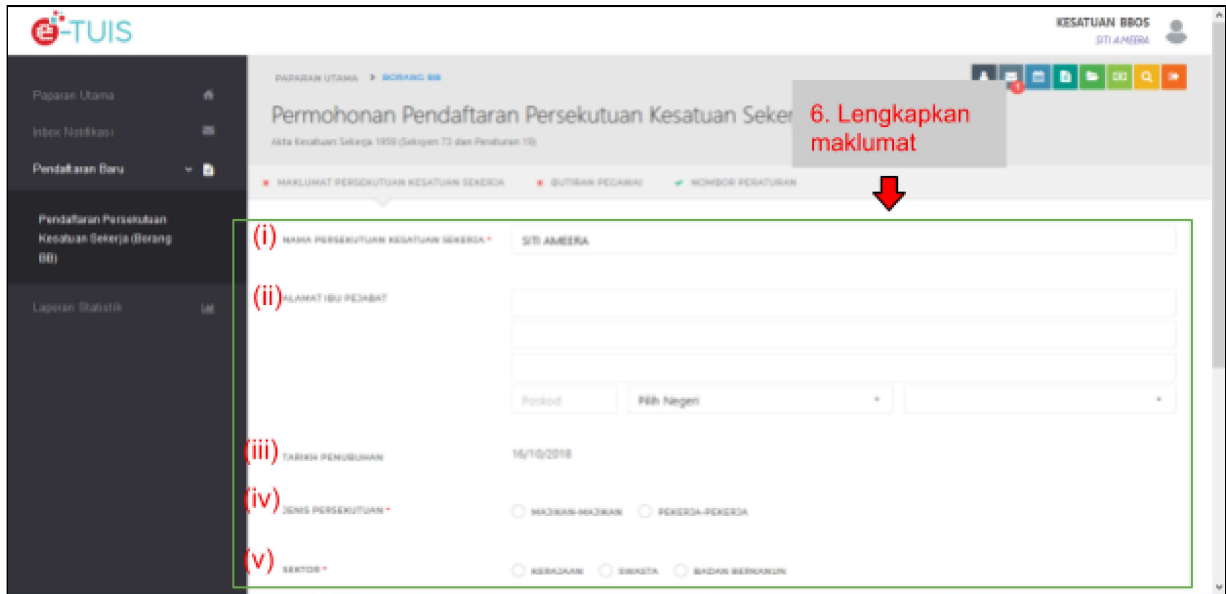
e-TUIS

KESATUAN BBOS
SITI AMEERA

Paparan Utama
Inbox Notifikasi
Pendaftaran Baru
Pendaftaran Persekutuan Kesatuan Sekerja (Borang BB)
Laporan Statistik

PAPARAN UTAMA > BORANG BB

Permohonan Pendaftaran Persekutuan Kesatuan Seker

6. Lengkapkan maklumat

Akta Kesatuan Sekerja 1959 (Seksyen 73 dan Peraturan 19)

MAKLUMAT PERSEKUTUAN KESATUAN SEKERJA    BUTIRAN PEGAWAI    NOMBOR PERATURAN

(i) NAMA PERSEKUTUAN KESATUAN SEKERJA * SITI AMEERA

(ii) ALAMAT IBU PEJABAT

Poskod    Pilih Negeri

(iii) TARIKH PENUBUHAN 16/10/2018

(iv) JENIS PERSEKUTUAN * MAJIKAN-MAJIKAN    PEKERJA-PEKERJA

(v) SEKTOR * KERAJAAN    SWASTA    BADAN BERKANUN